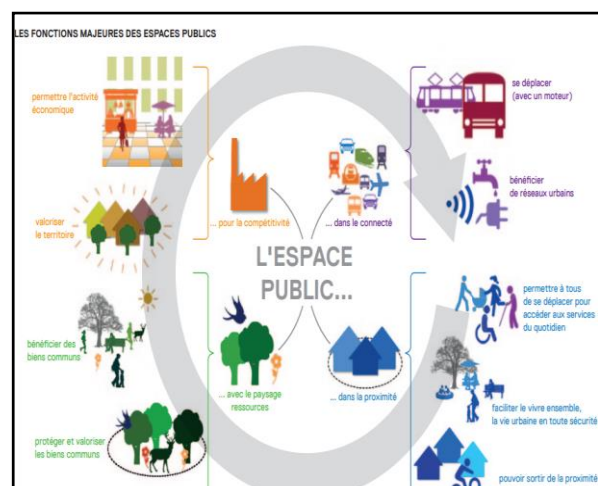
LES FONCTIONS MAJEURES DES ESPACES PUBLICS

permettre l'activité économique

valoriser le territoire

bénéficier des biens communs

protéger et valoriser les biens communs

... pour la compétitivité

... dans le connecté

L'ESPACE PUBLIC...

... avec le paysage ressources

... dans la proximité

se déplacer (avec un moteur)

bénéficier de réseaux urbains

permettre à tous de se déplacer pour accéder aux services du quotidien

faciliter le vivre ensemble, la vie urbaine en toute sécurité

pouvoir sortir de la proximité